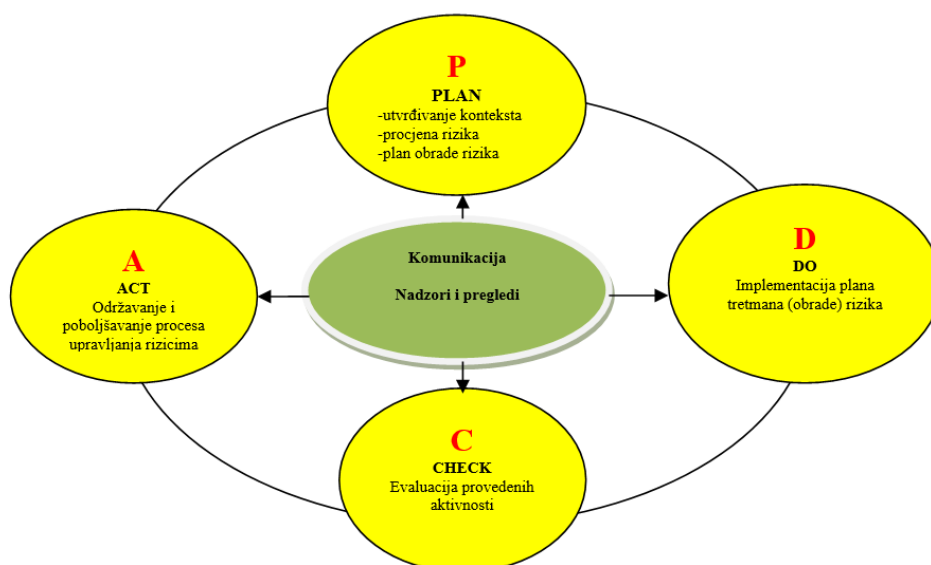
P
PLAN
-utvrđivanje konteksta
-procjena rizika
-plan obrade rizika

A
ACT
Održavanje i poboljšavanje procesa upravljanja rizicima

Komunikacija

Nadzori i pregledi

D
DO
Implementacija plana tretmana (obrade) rizika

C
CHECK
Evaluacija provedenih aktivnosti